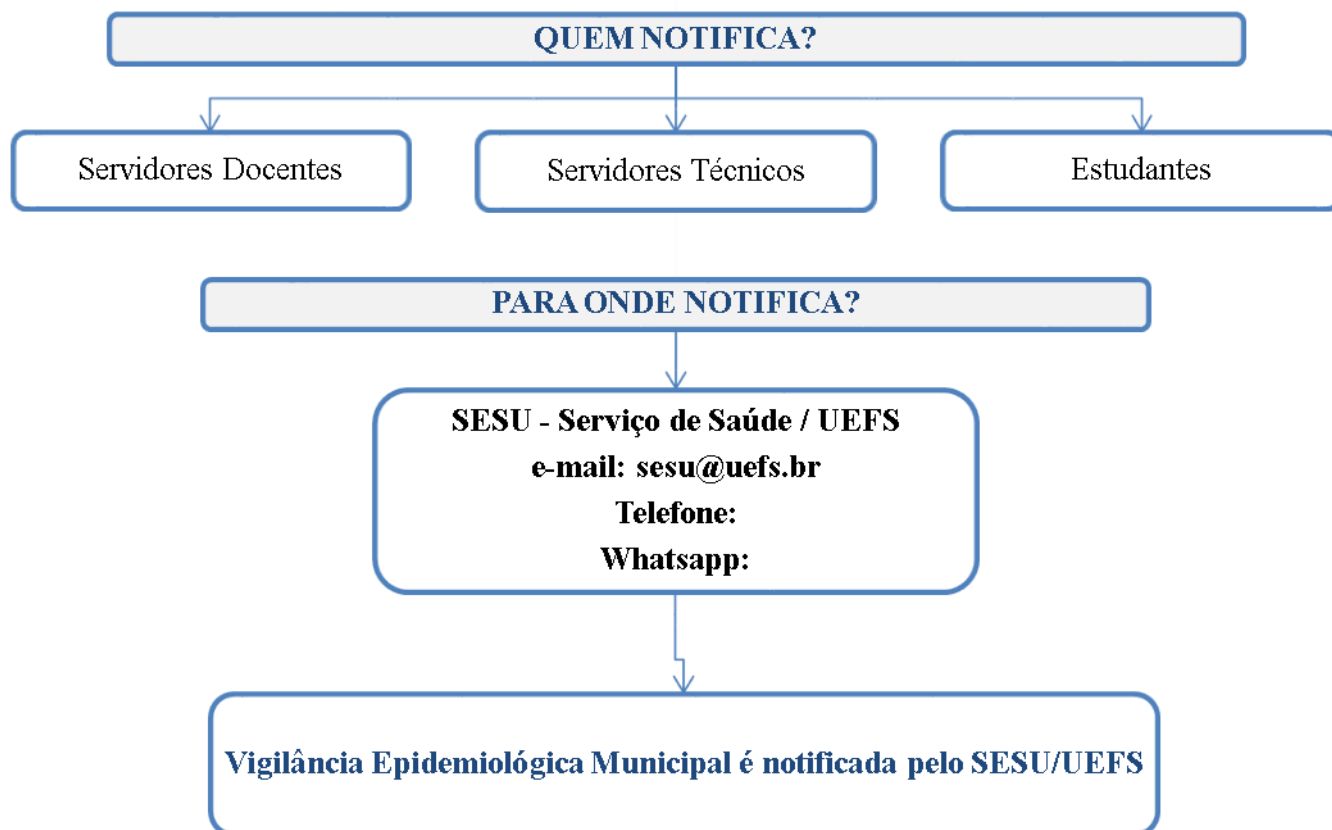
QUEM NOTIFICA?

Servidores Docentes

Servidores Técnicos

Estudantes

PARA ONDE NOTIFICA?

SESU - Serviço de Saúde / UEFS
e-mail: sesu@uefs.br
Telefone:
Whatsapp:

Vigilância Epidemiológica Municipal é notificada pelo SESU/UEFS